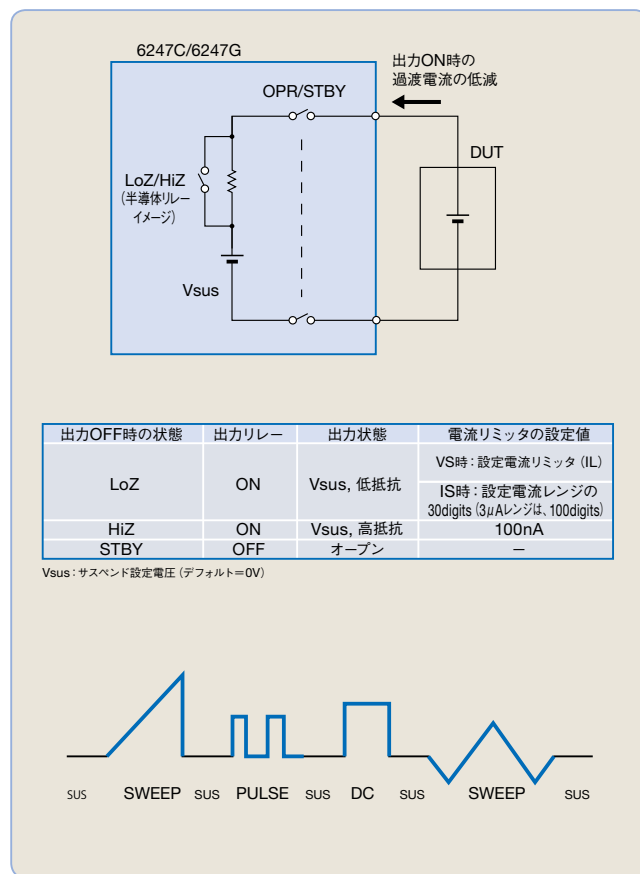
6247C/6247G

出力ON時の過渡電流の低減

OPR/STBY

DUT

LoZ/HiZ
(半導体リレーイメージ)

Vsus

| 出力OFF時の状態 | 出力リレー | 出力状態 | 電流リミッタの設定値 |
|---|---|---|---|
| LoZ | ON | Vsus, 低抵抗 | VS時：設定電流リミッタ（IL）<br>IS時：設定電流レンジの30digits（3μAレンジは、100digits） |
| HiZ | ON | Vsus, 高抵抗 | 100nA |
| STBY | OFF | オープン | ー |

Vsus：サスペンド設定電圧（デフォルト＝0V）

SUS SWEEP SUS PULSE SUS DC SUS SWEEP SUS